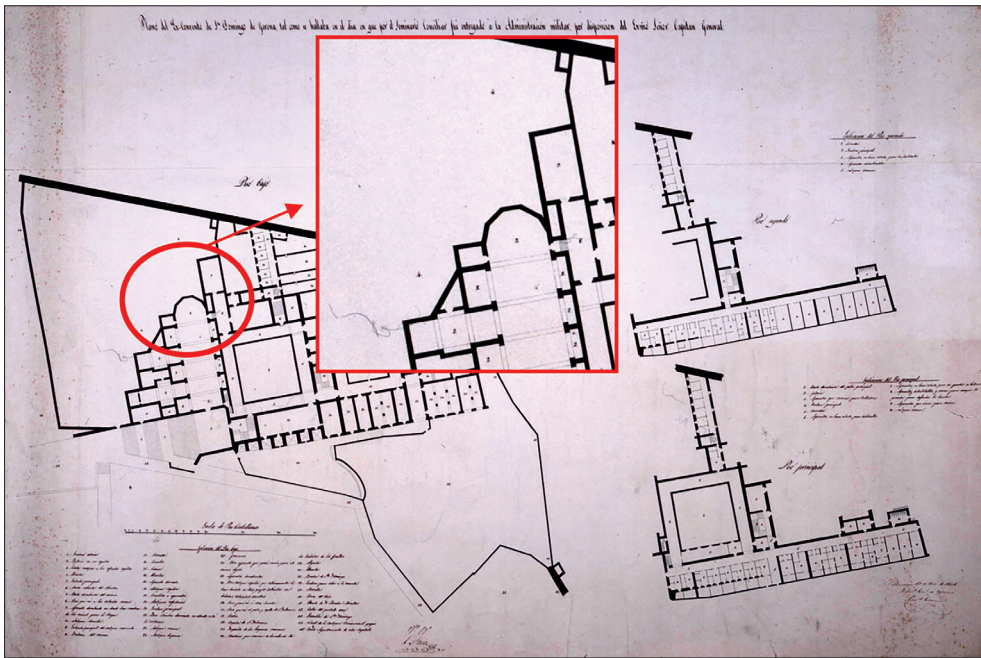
Plano del Ex-convento de Sto. Domingo de Gerona tal como se hallaba en el dia en que por el Seminario Conciliar fué entregado á la Administracion militar por disposicion del Excmo. Señor Capitan General

Piso bajo

Piso segundo

Piso principal

Explicacion del Piso segundo

Explicacion del Piso principal

Escala de Pies Castellanos

Explicacion del Piso bajo

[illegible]